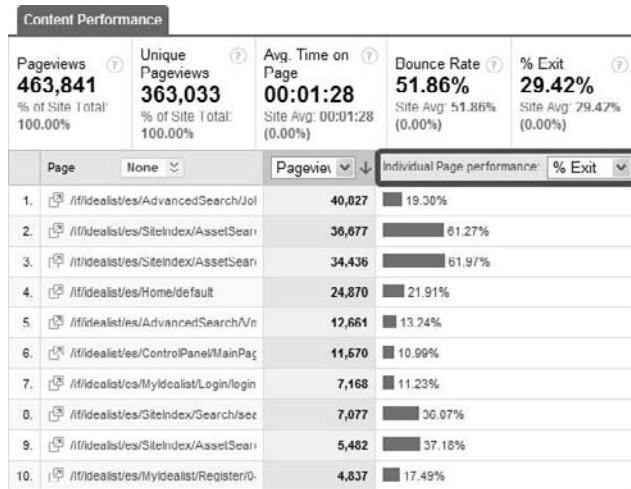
Content Performance

| Pageviews ? 463,841 % of Site Total: 100.00% | Unique Pageviews ? 363,033 % of Site Total: 100.00% | Avg. Time on Page ? 00:01:28 Site Avg: 00:01:28 (0.00%) | Bounce Rate ? 51.86% Site Avg: 51.86% (0.00%) | % Exit ? 29.42% Site Avg: 29.42% (0.00%) |
|---|---|---|---|---|

| | Page None | Pageviews ↓ | Individual Page performance: % Exit |
|---|---|---|---|
| 1. | /if/idealist/es/AdvancedSearch/Jol | 40,827 | 19.30% |
| 2. | /if/idealist/es/SiteIndex/AssetSear | 36,677 | 61.27% |
| 3. | /if/idealist/es/SiteIndex/AssetSear | 34,436 | 61.97% |
| 4. | /if/idealist/es/Home/default | 24,870 | 21.91% |
| 5. | /if/idealist/es/AdvancedSearch/Vo | 12,661 | 13.24% |
| 6. | /if/idealist/es/ControlPanel/MainPag | 11,570 | 10.99% |
| 7. | /if/idealist/es/MyIdealist/Login/login | 7,168 | 11.23% |
| 8. | /if/idealist/es/SiteIndex/Search/sea | 7,077 | 36.07% |
| 9. | /if/idealist/es/SiteIndex/AssetSear | 5,482 | 37.18% |
| 10. | /if/idealist/es/MyIdealist/Register/0- | 4,837 | 17.49% |